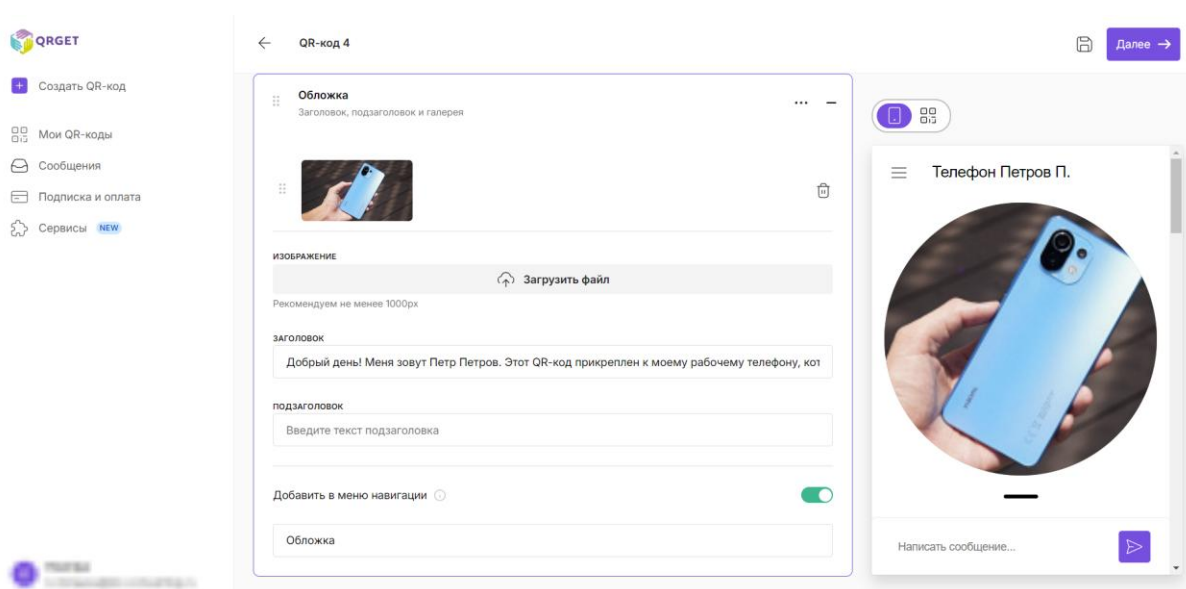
QRGET

Создать QR-код

Мои QR-коды

Сообщения

Подписка и оплата

Сервисы NEW

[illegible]

QR-код 4

Далее

Обложка

Заголовок, подзаголовок и галерея

ИЗОБРАЖЕНИЕ

Загрузить файл

Рекомендуем не менее 1000px

ЗАГОЛОВОК

Добрый день! Меня зовут Петр Петров. Этот QR-код прикреплен к моему рабочему телефону, кот

ПОДЗАГОЛОВОК

Введите текст подзаголовка

Добавить в меню навигации

Обложка

Телефон Петров П.

Написать сообщение...